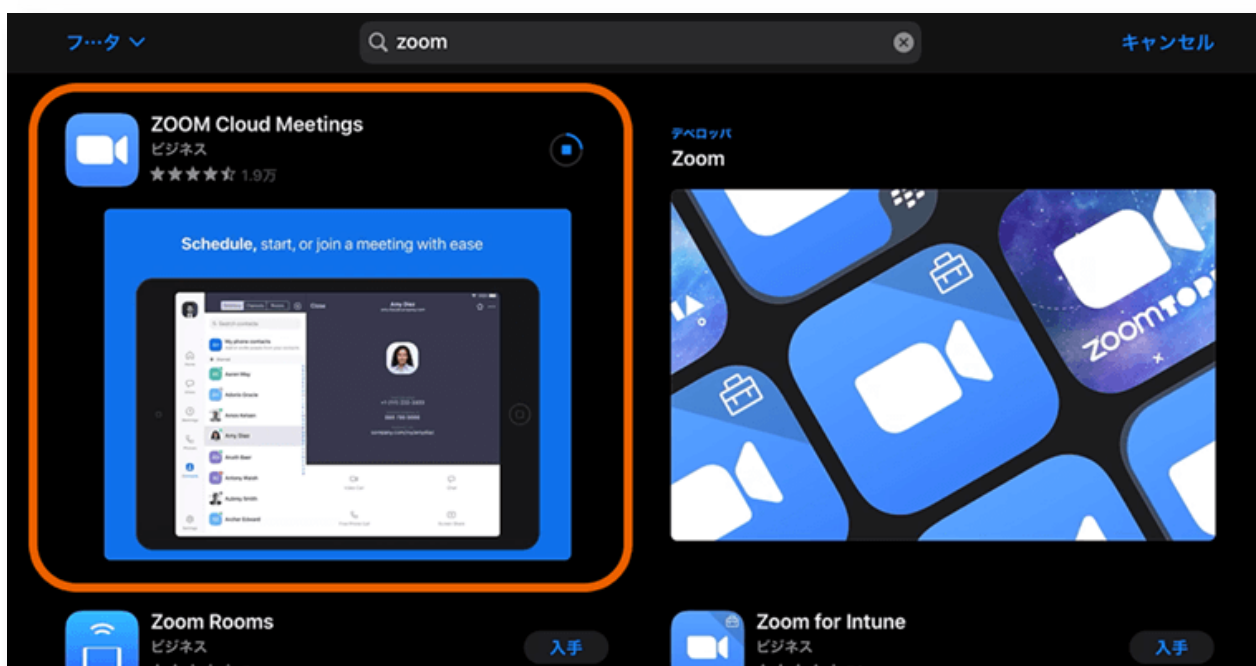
フ…タ

zoom

キャンセル

ZOOM Cloud Meetings
ビジネス
1.9万

Schedule, start, or join a meeting with ease

Close
Amy Diaz
My phone contacts
Aaron May
Adonis Gracia
Amen Ketsen
Amy Diaz
Anrah Baer
Antony Marsh
Aubrey Smith
Archer Edward

デベロッパ
Zoom

ZOOMTOPIA

Zoom Rooms
ビジネス
入手

Zoom for Intune
ビジネス
入手